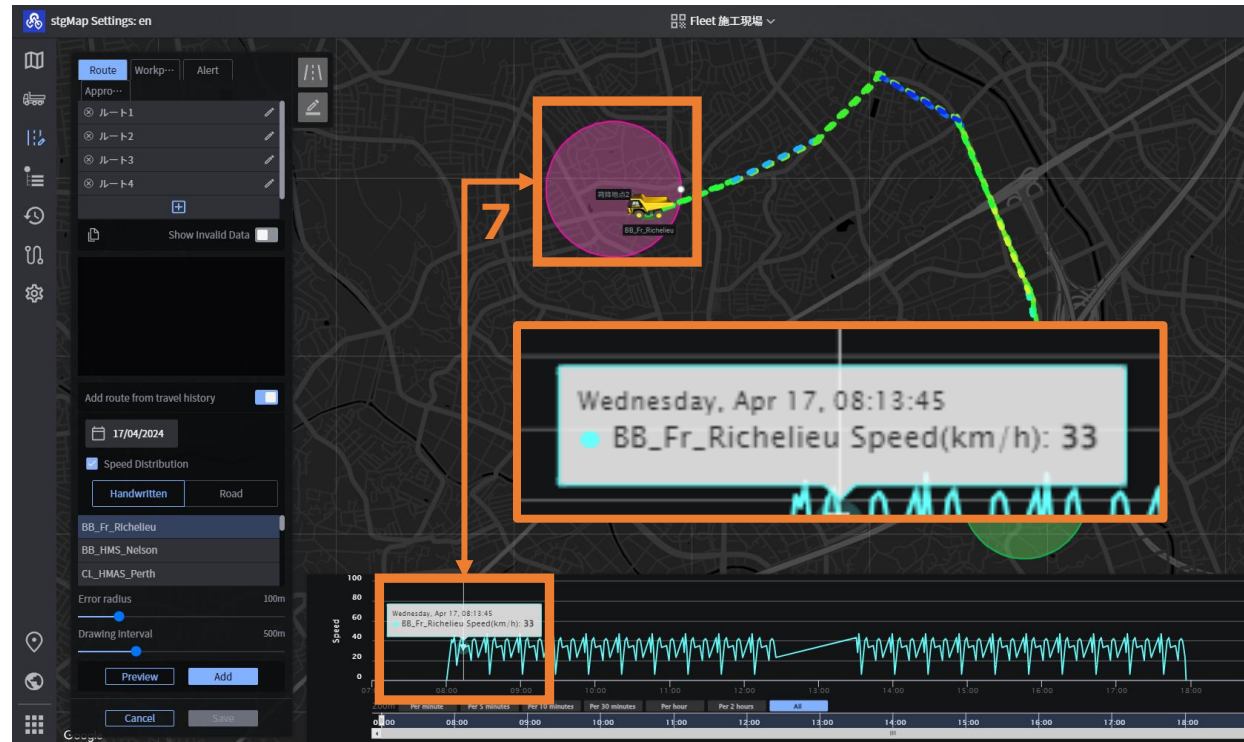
stgMap Settings: en

Fleet 施工現場

Route
Workp···
Alert
Appro···

ルート1
ルート2
ルート3
ルート4

Show Invalid Data

Add route from travel history

17/04/2024

Speed Distribution

Handwritten
Road

BB_Fr_Richelieu
BB_HMS_Nelson
CL_HMAS_Perth

Error radius
100m

Drawing Interval
500m

Preview
Add

Cancel
Save

7

荷降地点2

BB_Fr_Richelieu

Wednesday, Apr 17, 08:13:45
BB_Fr_Richelieu Speed(km/h): 33

100
80
60
40
20
0

Speed

Wednesday, Apr 17, 08:13:45
BB_Fr_Richelieu Speed(km/h): 33

07
08:00
09:00
10:00
11:00
12:00
13:00
14:00
15:00
16:00
17:00
18:00

Zoom
Per minute
Per 5 minutes
Per 10 minutes
Per 30 minutes
Per hour
Per 2 hours
All

08:00
08:00
09:00
10:00
11:00
12:00
13:00
14:00
15:00
16:00
17:00
18:00

Google